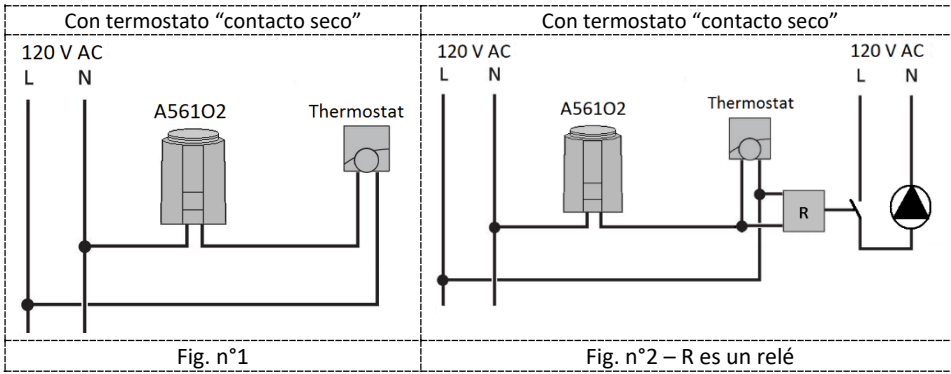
| Con termostato “contacto seco” | Con termostato “contacto seco” |
|---|---|
| 120 V AC<br>L N<br>A561O2<br>Thermostat | 120 V AC<br>L N<br>A561O2<br>Thermostat<br>120 V AC<br>L N<br>R |
| Fig. n°1 | Fig. n°2 – R es un relé |